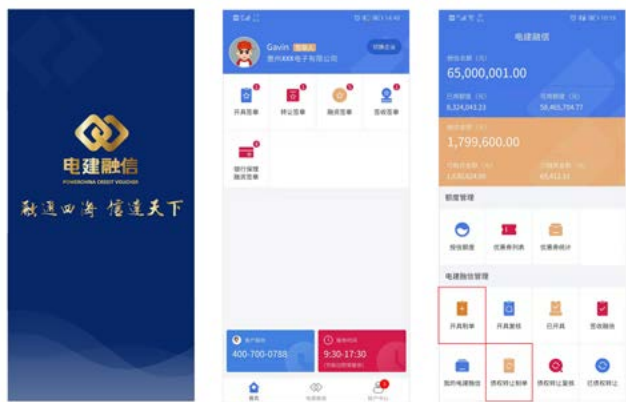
电建融信
POWERCHINA CREDIT VOUCHER
融通四海 信达天下

Gavin 管理人
贵州XXX电子有限公司
切换企业

开具签单
转让签单
融资签单
签收签单
银行保理融资签单

客户服务
400-700-0788
服务时间
9:30-17:30

首页
电建融信
账户中心

电建融信
授信额度（元）
65,000,001.00
已用额度（元）
6,324,043.23
可用额度（元）
58,465,704.77
融信余额（元）
1,799,600.00
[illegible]
1,630,624.00
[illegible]
45,412.11

额度管理
授信额度
优惠券列表
优惠券统计

电建融信管理
开具制单
开具复核
已开具
签收融信
我的电建融信
债权转让制单
债权转让复核
已债权转让